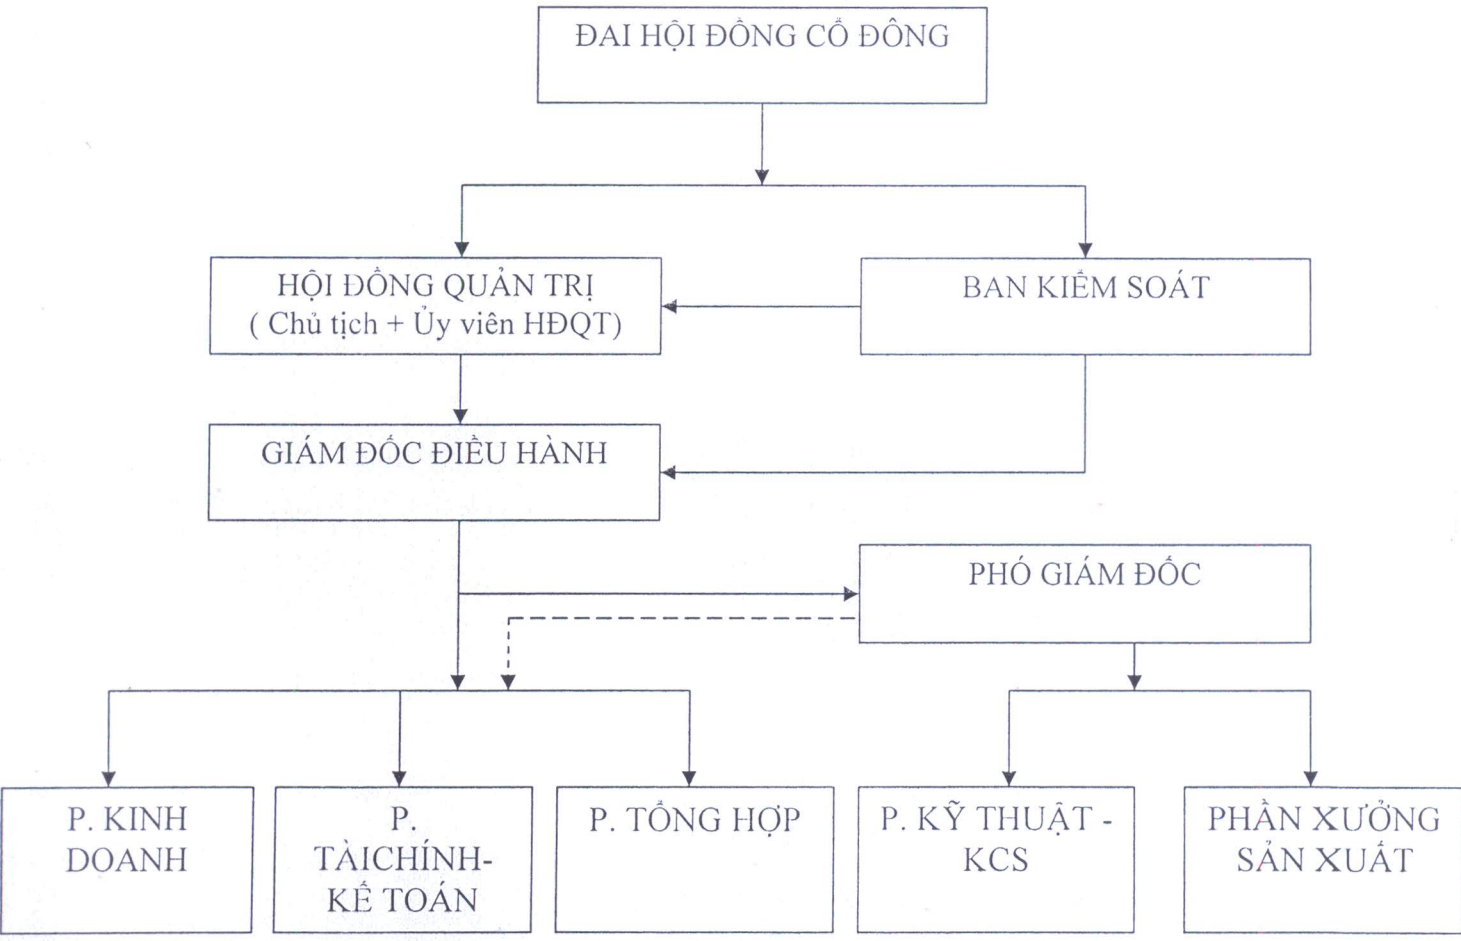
ĐAI HỘI ĐỒNG CỔ ĐÔNG

HỘI ĐỒNG QUẢN TRỊ
( Chủ tịch + Ủy viên HĐQT)

BAN KIỂM SOÁT

GIÁM ĐỐC ĐIỀU HÀNH

PHÓ GIÁM ĐỐC

P. KINH DOANH

P. TÀICHÍNH- KẾ TOÁN

P. TỔNG HỢP

P. KỸ THUẬT - KCS

PHÂN XƯỞNG SẢN XUẤT